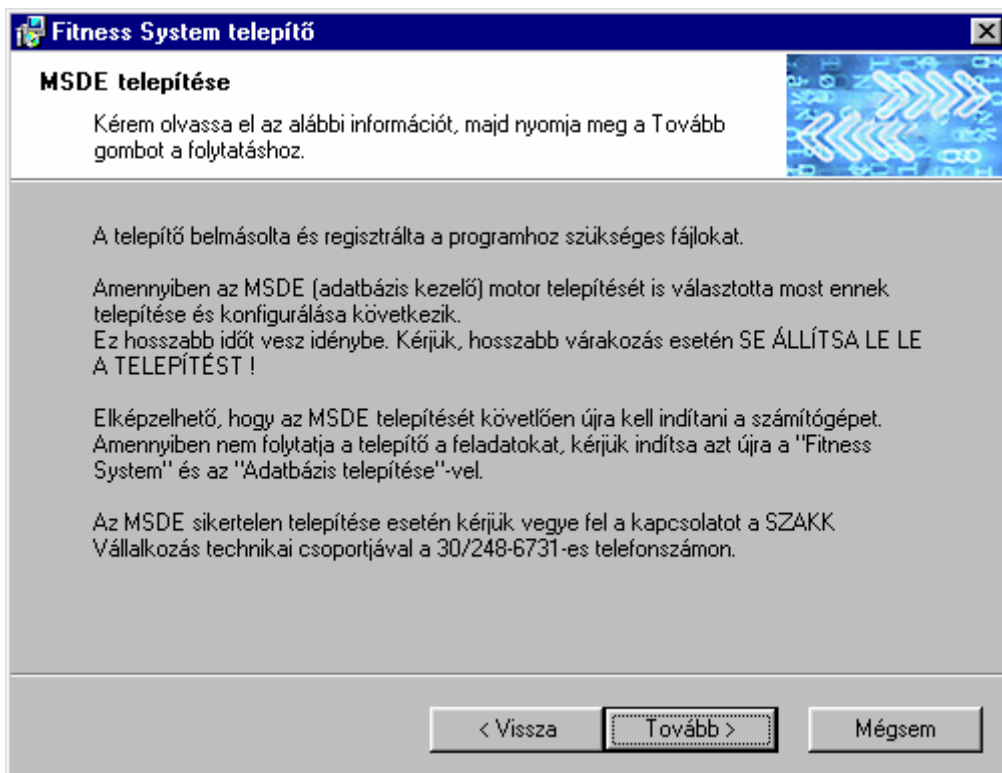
Fitness System telepítő

MSDE telepítése

Kérem olvassa el az alábbi információt, majd nyomja meg a Tovább gombot a folytatáshoz.

A telepítő belmásolta és regisztrálta a programhoz szükséges fájlokat.

Amennyiben az MSDE (adatbázis kezelő) motor telepítését is választotta most ennek telepítése és konfigurálása következik.
Ez hosszabb időt vesz idénybe. Kérjük, hosszabb várakozás esetén SE ÁLLÍTSA LE LE A TELEPÍTÉST !

Elképzelhető, hogy az MSDE telepítését követlően újra kell indítani a számítógépet. Amennyiben nem folytatja a telepítő a feladatokat, kérjük indítsa azt újra a "Fitness System" és az "Adatbázis telepítése"-vel.

Az MSDE sikertelen telepítése esetén kérjük vegye fel a kapcsolatot a SZAKK Vállalkozás technikai csoportjával a 30/248-6731-es telefonszámon.

< Vissza | Tovább > | Mégsem